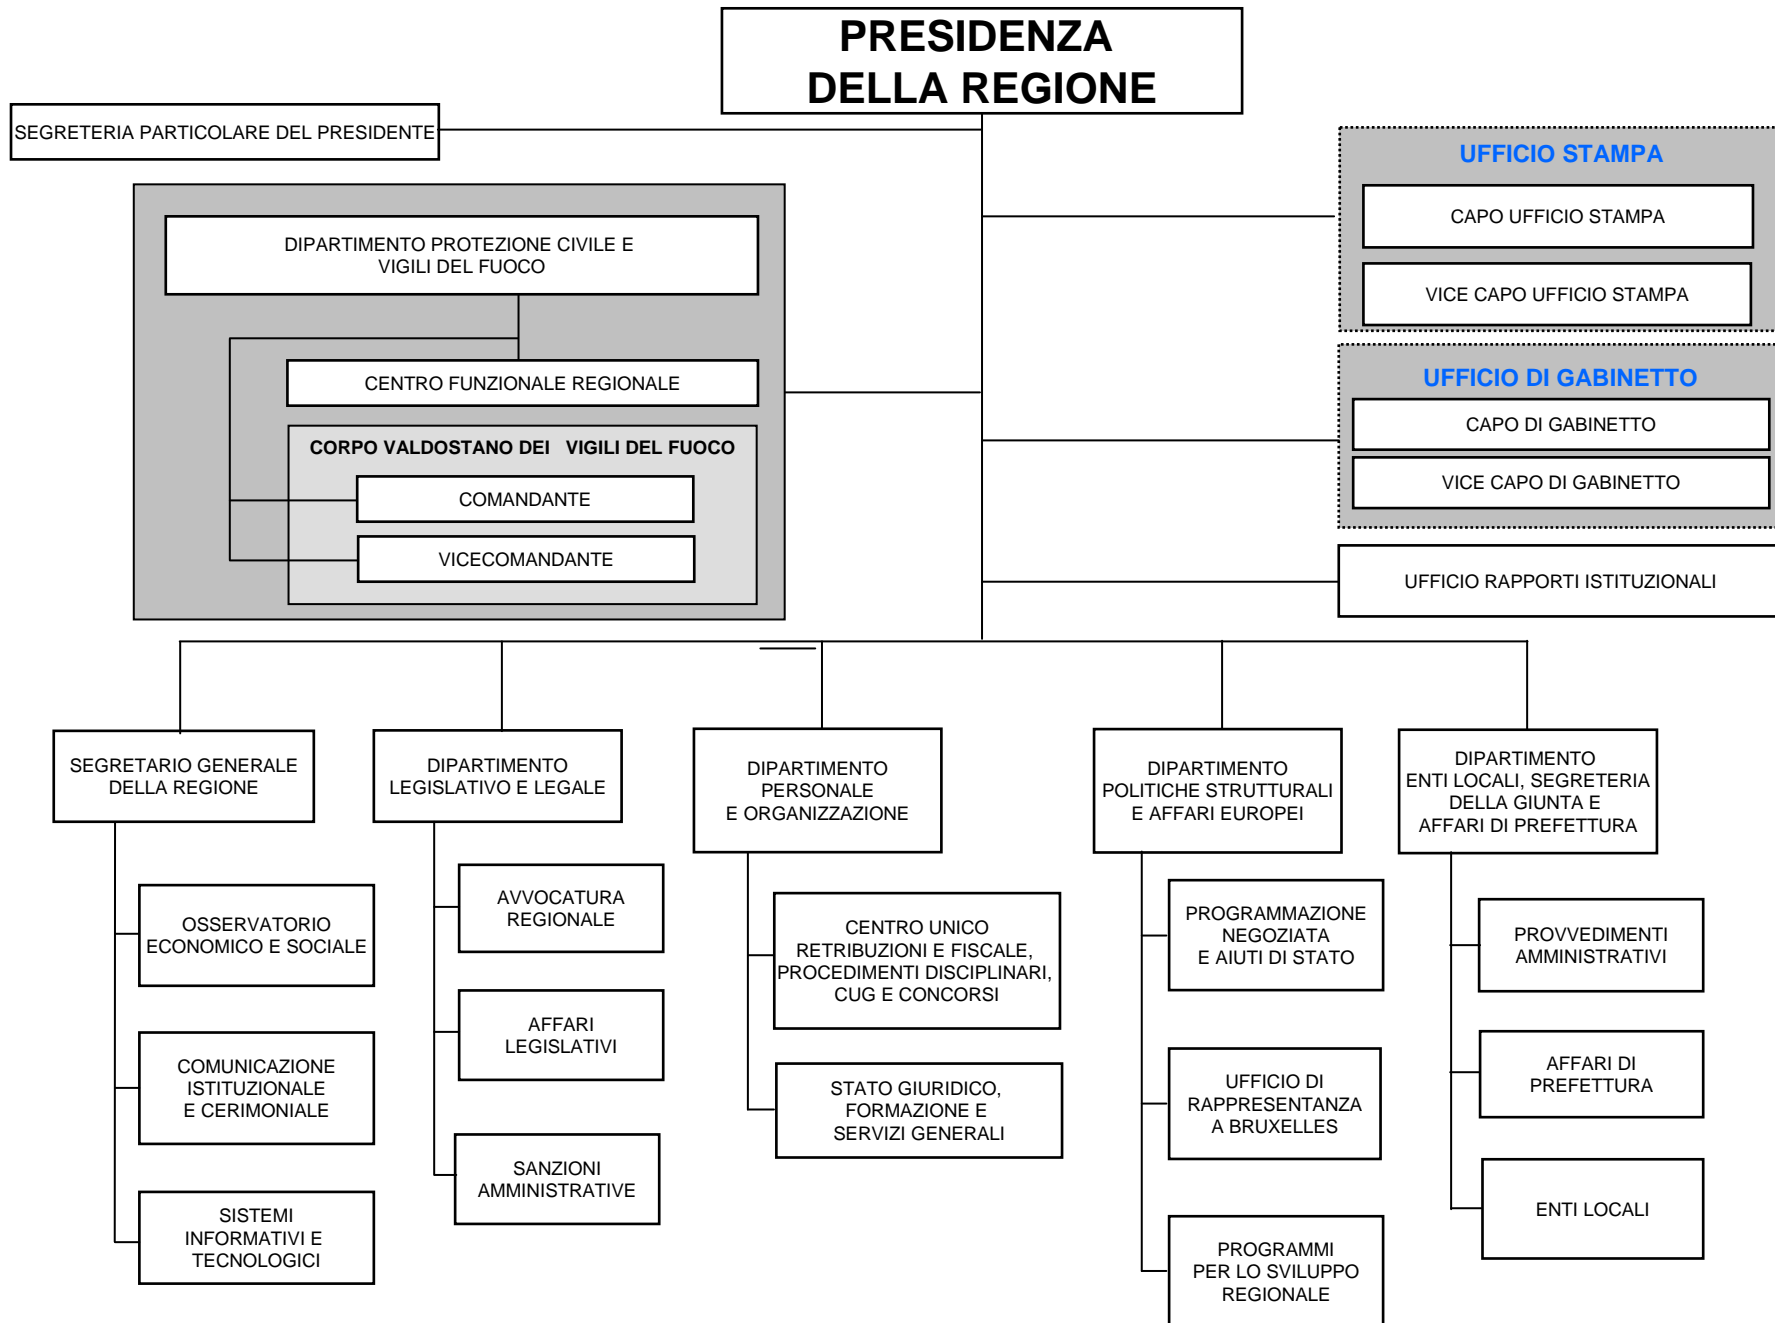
PRESIDENZA DELLA REGIONE

SEGRETERIA PARTICOLARE DEL PRESIDENTE

DIPARTIMENTO PROTEZIONE CIVILE E VIGILI DEL FUOCO

CENTRO FUNZIONALE REGIONALE

CORPO VALDOSTANO DEI VIGILI DEL FUOCO

COMANDANTE

VICECOMANDANTE

UFFICIO STAMPA

CAPO UFFICIO STAMPA

VICE CAPO UFFICIO STAMPA

UFFICIO DI GABINETTO

CAPO DI GABINETTO

VICE CAPO DI GABINETTO

UFFICIO RAPPORTI ISTITUZIONALI

SEGRETARIO GENERALE DELLA REGIONE

OSSERVATORIO ECONOMICO E SOCIALE

COMUNICAZIONE ISTITUZIONALE E CERIMONIALE

SISTEMI INFORMATIVI E TECNOLOGICI

DIPARTIMENTO LEGISLATIVO E LEGALE

AVVOCATURA REGIONALE

AFFARI LEGISLATIVI

SANZIONI AMMINISTRATIVE

DIPARTIMENTO PERSONALE E ORGANIZZAZIONE

CENTRO UNICO RETRIBUZIONI E FISCALE, PROCEDIMENTI DISCIPLINARI, CUG E CONCORSI

STATO GIURIDICO, FORMAZIONE E SERVIZI GENERALI

DIPARTIMENTO POLITICHE STRUTTURALI E AFFARI EUROPEI

PROGRAMMAZIONE NEGOZIATA E AIUTI DI STATO

UFFICIO DI RAPPRESENTANZA A BRUXELLES

PROGRAMMI PER LO SVILUPPO REGIONALE

DIPARTIMENTO ENTI LOCALI, SEGRETERIA DELLA GIUNTA E AFFARI DI PREFETTURA

PROVVEDIMENTI AMMINISTRATIVI

AFFARI DI PREFETTURA

ENTI LOCALI